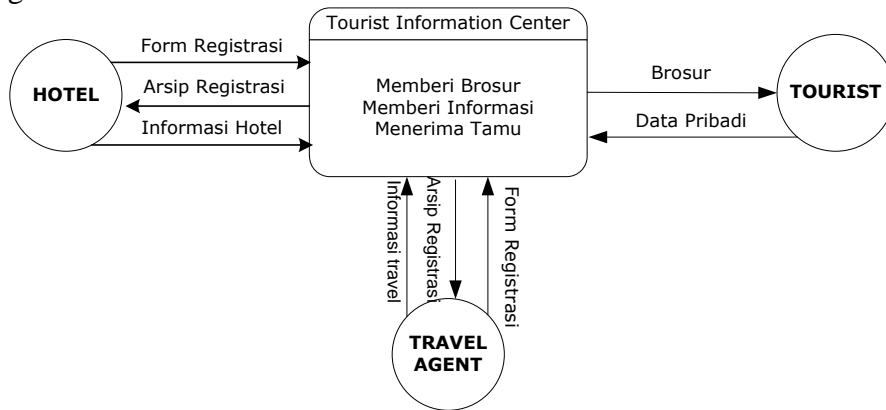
Tourist Information Center

Memberi Brosur
Memberi Informasi
Menerima Tamu

HOTEL

Form Registrasi

Arsip Registrasi

Informasi Hotel

Brosur

Data Pribadi

TOURIST

Informasi travel

Arsip Registrasi

Form Registrasi

TRAVEL AGENT